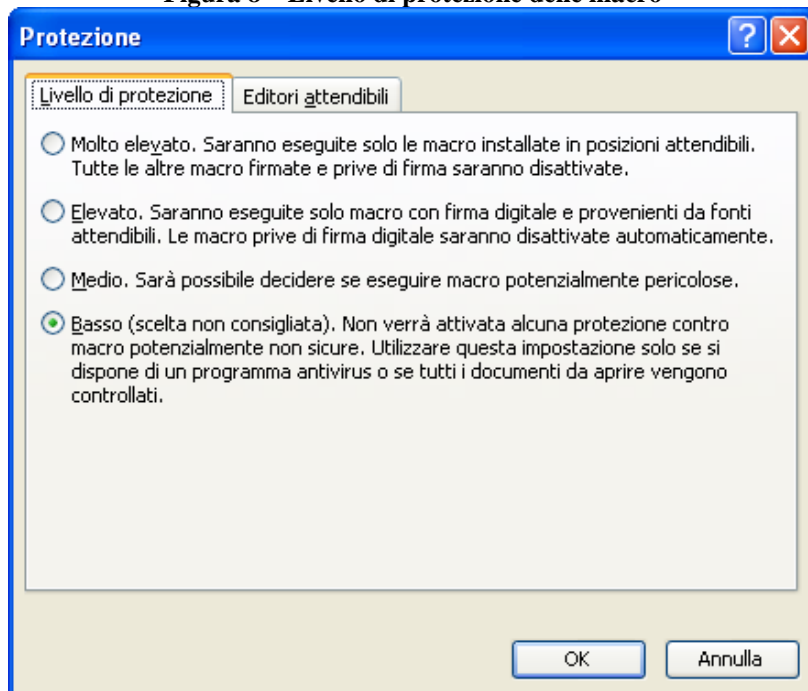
Figura 8 – Livello di protezione delle macro

Protezione

Livello di protezione | Editori attendibili

Molto elevato. Saranno eseguite solo le macro installate in posizioni attendibili. Tutte le altre macro firmate e prive di firma saranno disattivate.

Elevato. Saranno eseguite solo macro con firma digitale e provenienti da fonti attendibili. Le macro prive di firma digitale saranno disattivate automaticamente.

Medio. Sarà possibile decidere se eseguire macro potenzialmente pericolose.

Basso (scelta non consigliata). Non verrà attivata alcuna protezione contro macro potenzialmente non sicure. Utilizzare questa impostazione solo se si dispone di un programma antivirus o se tutti i documenti da aprire vengono controllati.

OK | Annulla